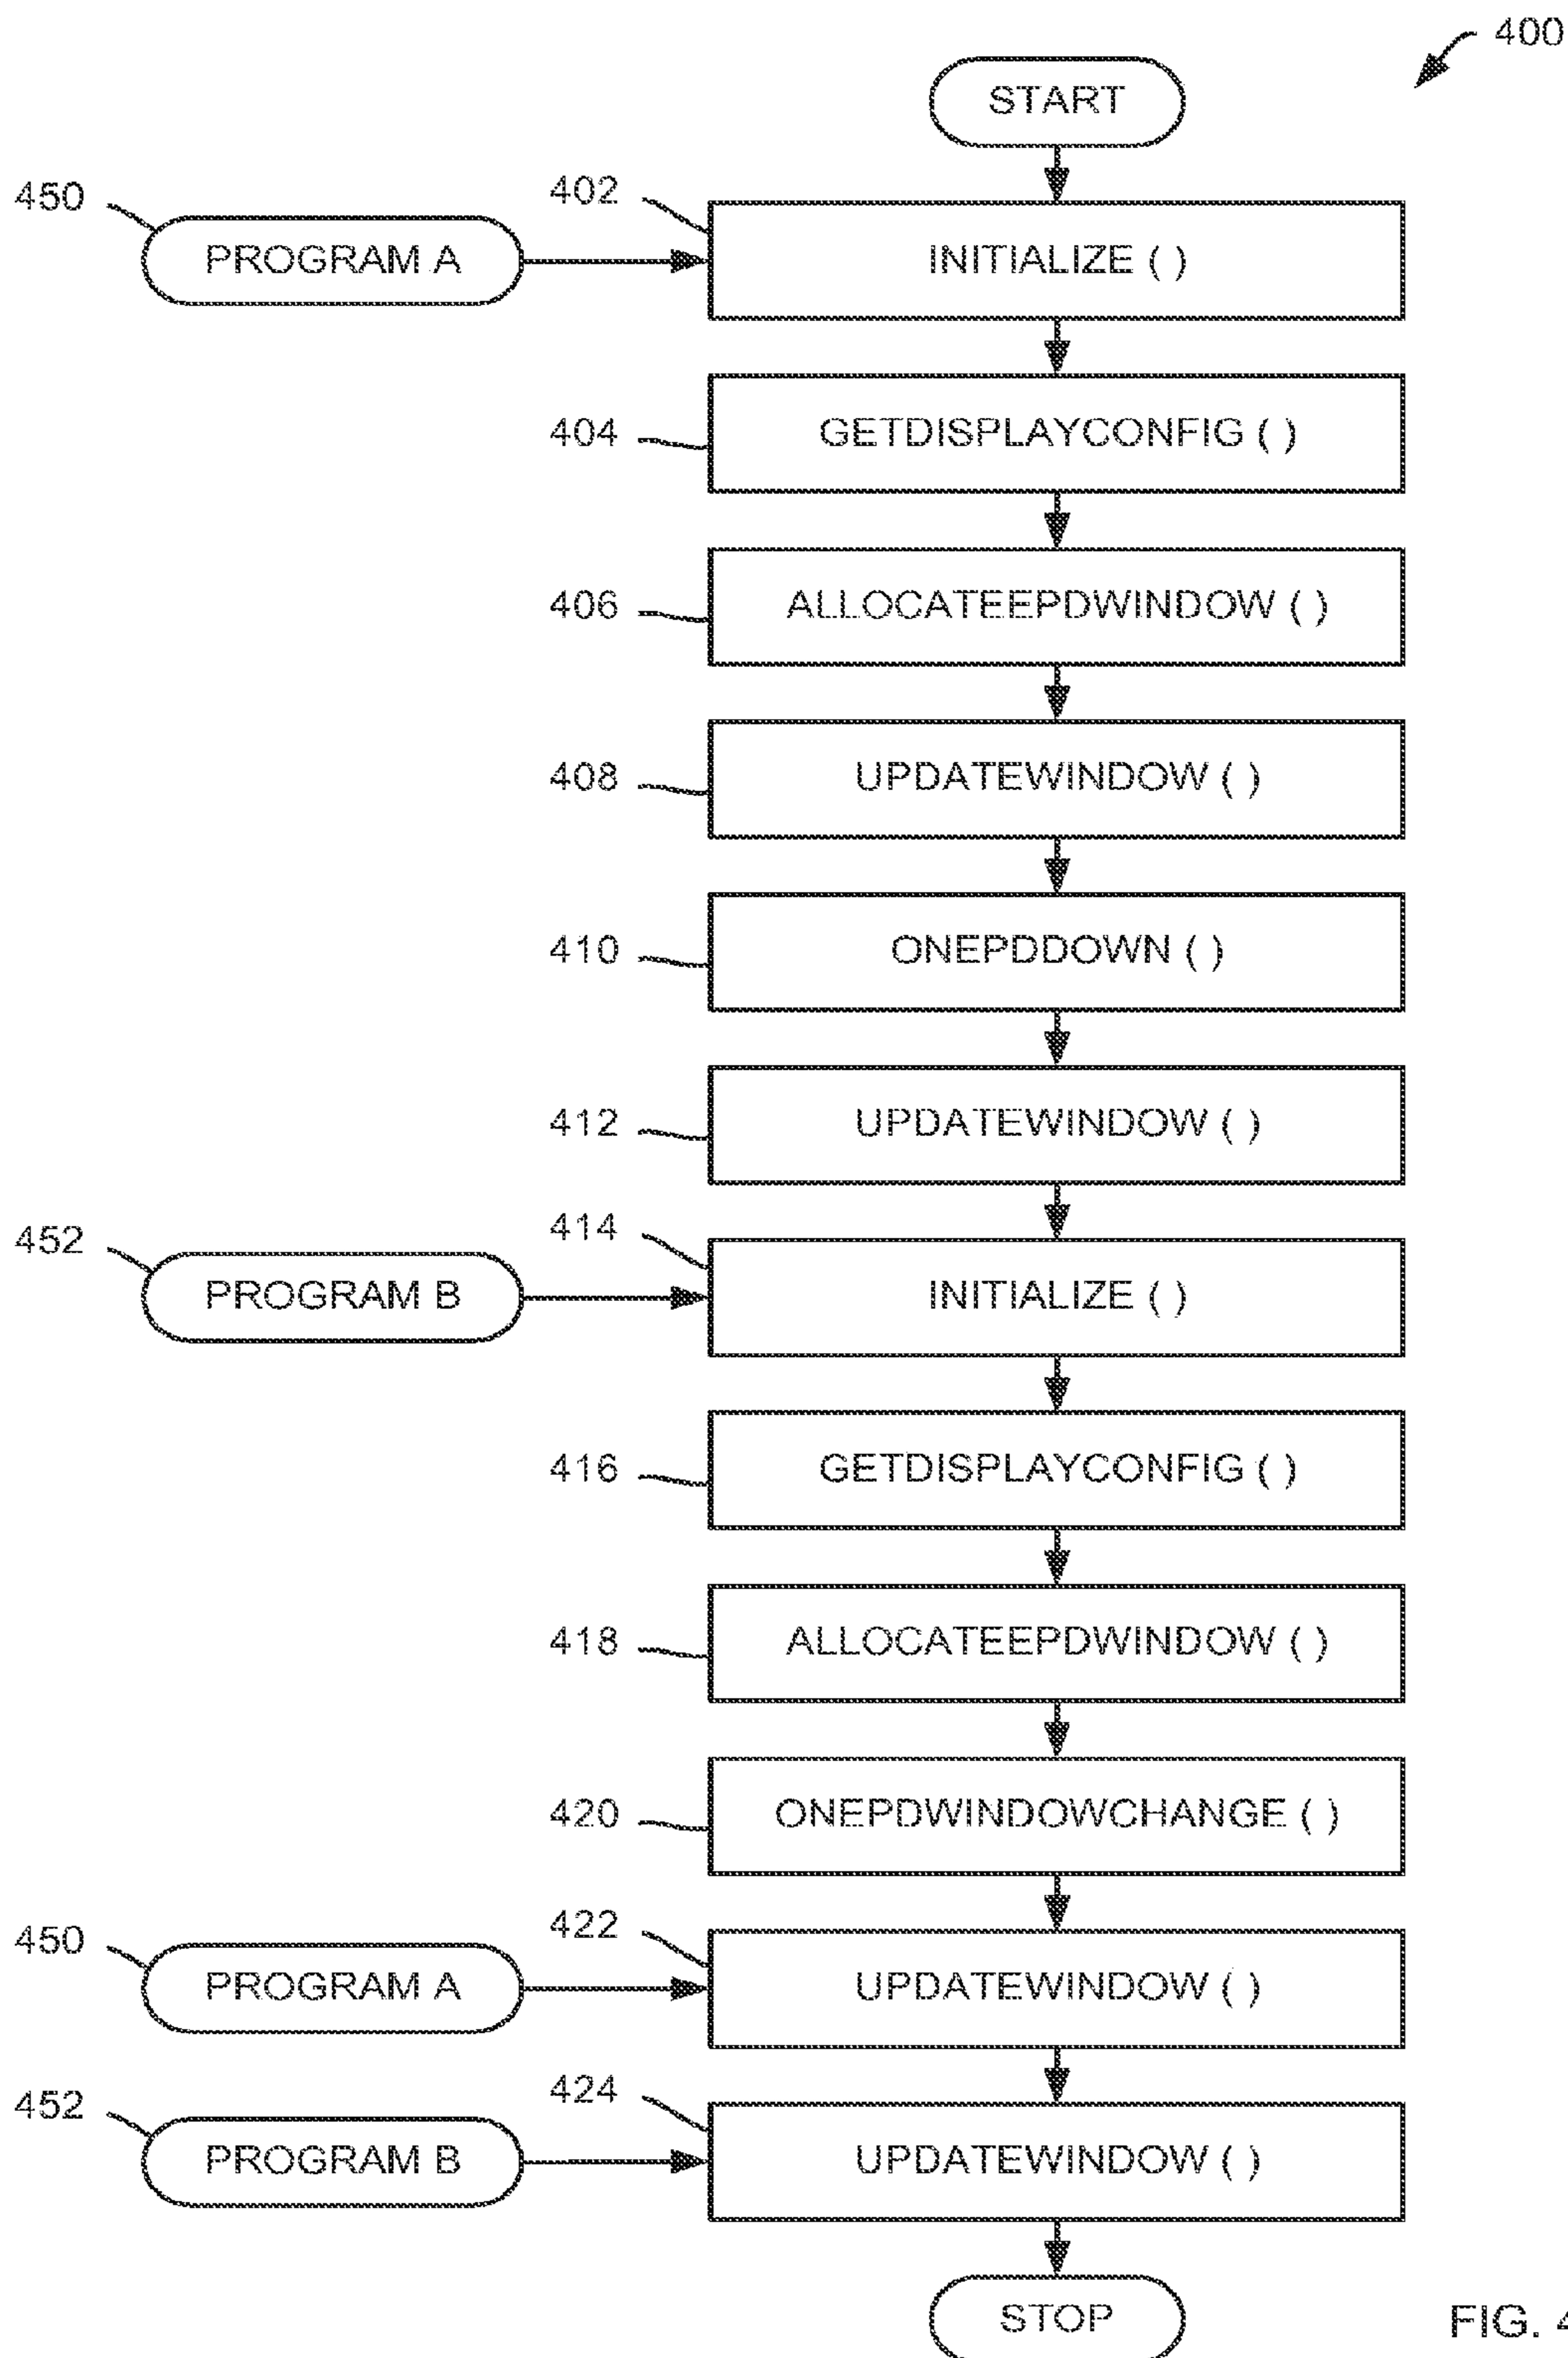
400

START

450 PROGRAM A

402 INITIALIZE ( )

404 GETDISPLAYCONFIG ( )

406 ALLOCATEEPDWINDOW ( )

408 UPDATEWINDOW ( )

410 ONEPDDOWN ( )

412 UPDATEWINDOW ( )

452 PROGRAM B

414 INITIALIZE ( )

416 GETDISPLAYCONFIG ( )

418 ALLOCATEEPDWINDOW ( )

420 ONEPDWINDOWCHANGE ( )

450 PROGRAM A

422 UPDATEWINDOW ( )

452 PROGRAM B

424 UPDATEWINDOW ( )

STOP

FIG. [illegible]